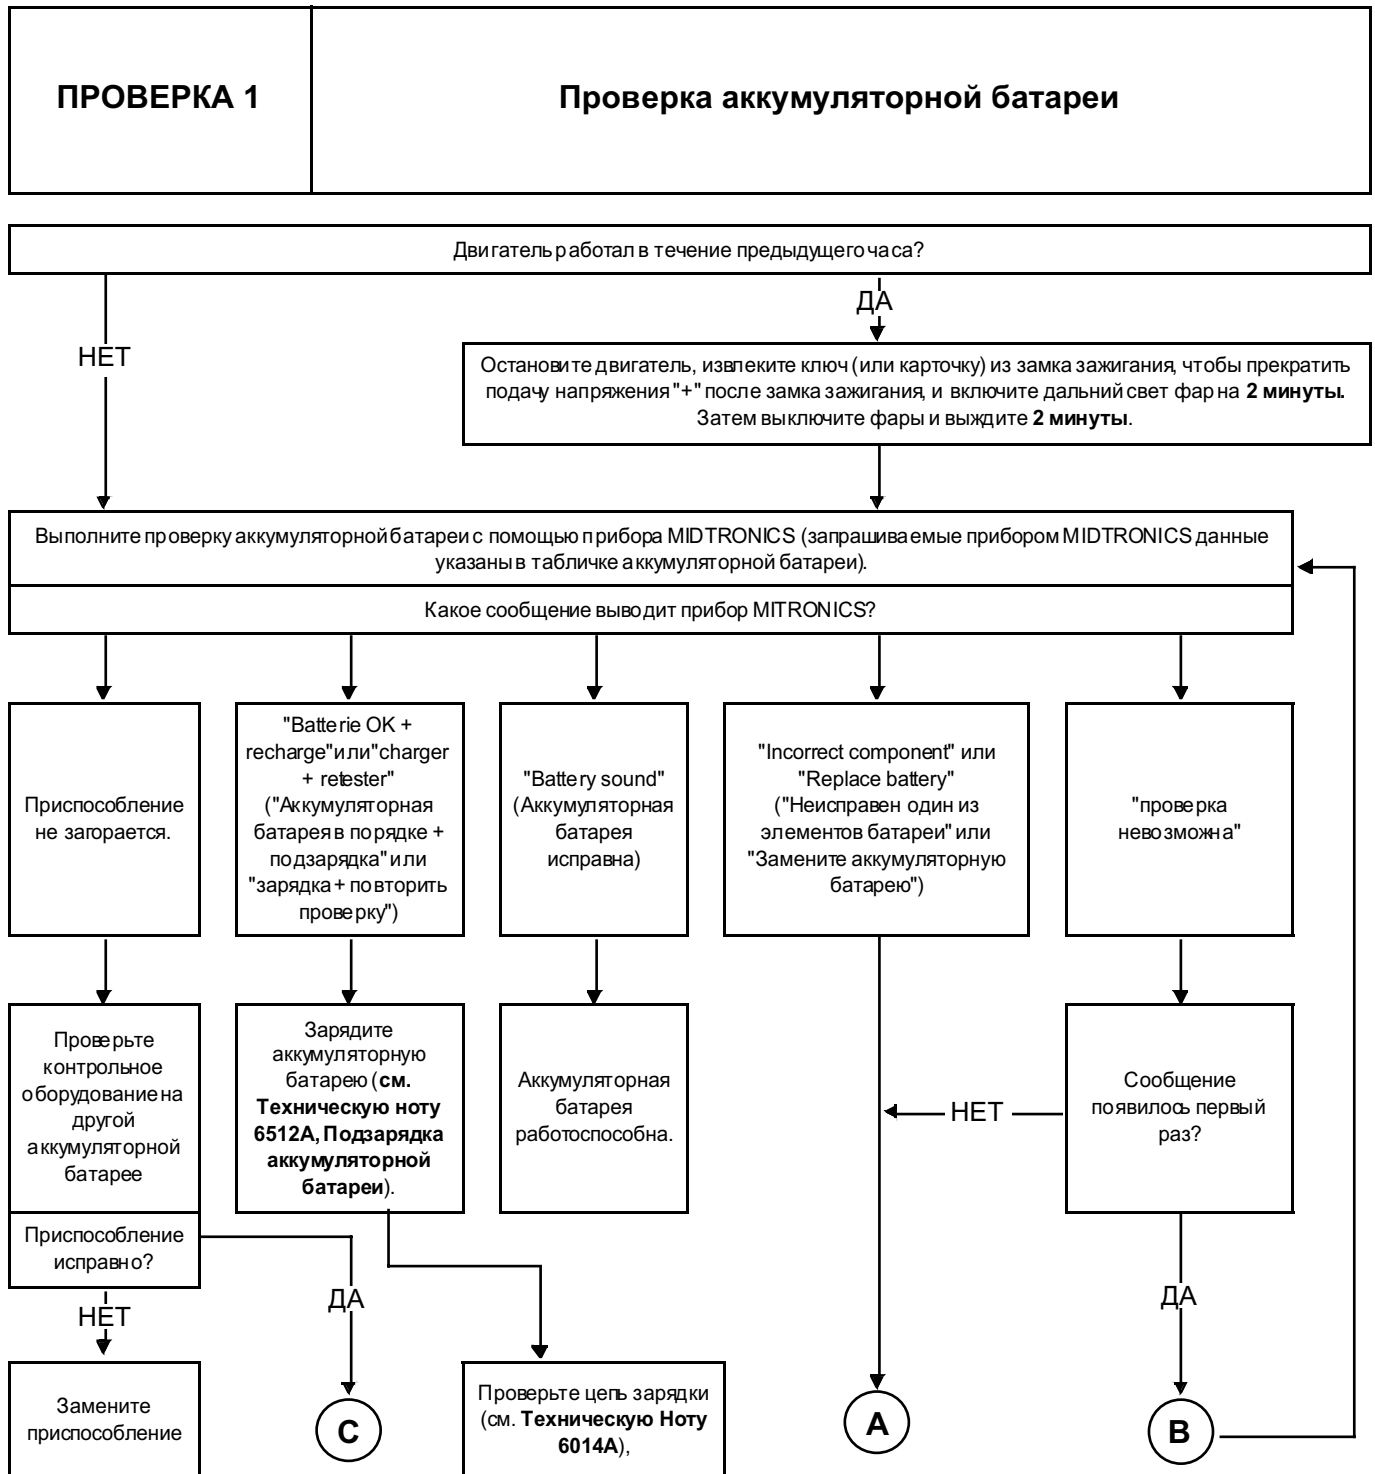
ПРОВЕРКА 1

Проверка аккумуляторной батареи

Двигатель работал в течение предыдущего часа?

ДА

НЕТ

Остановите двигатель, извлеките ключ (или карточку) из замка зажигания, чтобы прекратить подачу напряжения "+" после замка зажигания, и включите дальний свет фар на **2 минуты.** Затем выключите фары и выждите **2 минуты**.

Выполните проверку аккумуляторной батареи с помощью прибора MIDTRONICS (запрашиваемые прибором MIDTRONICS данные указаны в табличке аккумуляторной батареи).

Какое сообщение выводит прибор MITRONICS?

Приспособление не загорается.

"Batterie OK + recharge" или "charger + retester" ("Аккумуляторная батарея в порядке + подзарядка" или "зарядка + повторить проверку")

"Battery sound" (Аккумуляторная батарея исправна)

"Incorrect component" или "Replace battery" ("Неисправен один из элементов батареи" или "Замените аккумуляторную батарею")

"проверка невозможна"

Проверьте контрольное оборудование на другой аккумуляторной батарее

Зарядите аккумуляторную батарею (**см. Техническую ноту 6512A, Подзарядка аккумуляторной батареи**).

Аккумуляторная батарея работоспособна.

НЕТ

Сообщение появилось первый раз?

Приспособление исправно?

НЕТ

ДА

ДА

Замените приспособление

C

Проверьте цепь зарядки (см. **Техническую Ноту 6014A**),

A

B